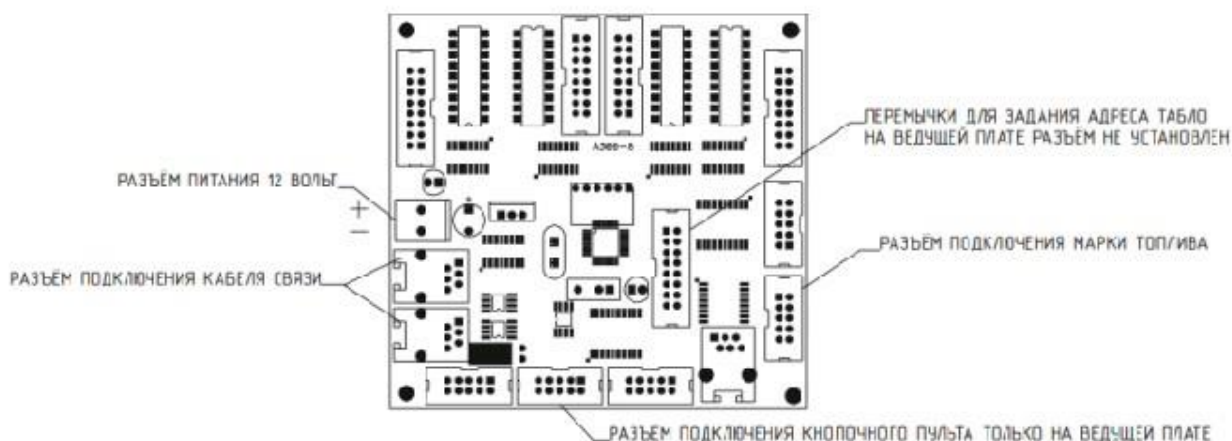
A300-8

ПЕРЕМЫЧКИ ДЛЯ ЗАДАНИЯ АДРЕСА ТАБЛО НА ВЕДУЩЕЙ ПЛАТЕ РАЗЪЕМ НЕ УСТАНОВЛЕН

РАЗЪЕМ ПИТАНИЯ 12 ВОЛЬТ

+
−

РАЗЪЕМ ПОДКЛЮЧЕНИЯ МАРКИ ТОПЛИВА

РАЗЪЕМ ПОДКЛЮЧЕНИЯ КАБЕЛЯ СВЯЗИ

РАЗЪЕМ ПОДКЛЮЧЕНИЯ КНОПОЧНОГО ПУЛЬТА ТОЛЬКО НА ВЕДУЩЕЙ ПЛАТЕ